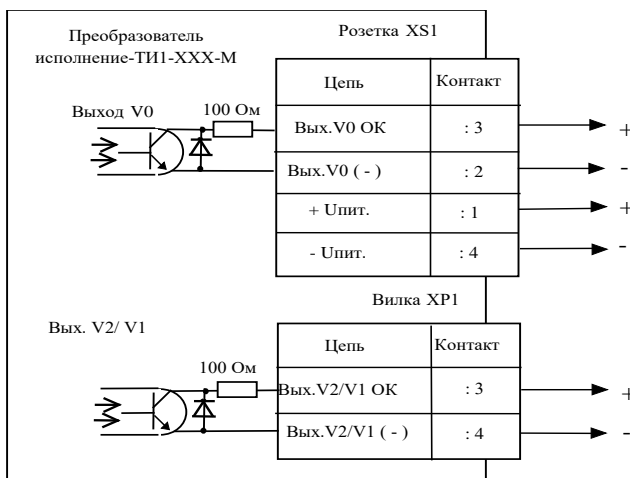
Преобразователь исполнение-ТИ1-ХХХ-М

Розетка XS1

| Цепь | Контакт |
|---|---|
| Вых.V0 ОК | : 3 |
| Вых.V0 ( - ) | : 2 |
| + Uпит. | : 1 |
| - Uпит. | : 4 |

Выход V0

100 Ом

+
-
+
-

Вилка XP1

Вых. V2/ V1

100 Ом

| Цепь | Контакт |
|---|---|
| Вых.V2/V1 ОК | : 3 |
| Вых.V2/V1 ( - ) | : 4 |

+
-